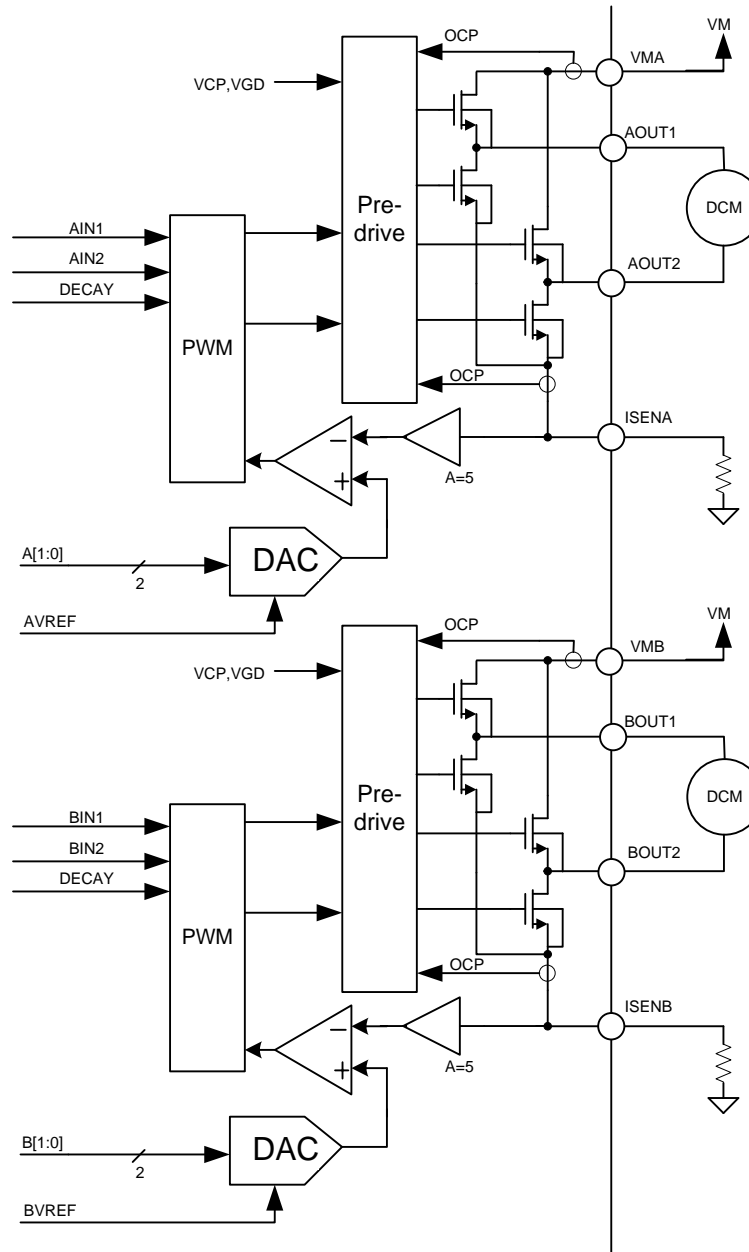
OCP
VM
VMA
VCP,VGD
AOUT1
Pre-drive
DCM
AIN1
AIN2
AOUT2
DECAY
PWM
OCP
ISENA
$-$
$+$
A=5
A[1:0]
2
DAC
AVREF
OCP
VM
VMB
VCP,VGD
BOUT1
Pre-drive
DCM
BIN1
BIN2
BOUT2
DECAY
PWM
OCP
ISENB
$-$
$+$
A=5
B[1:0]
2
DAC
BVREF